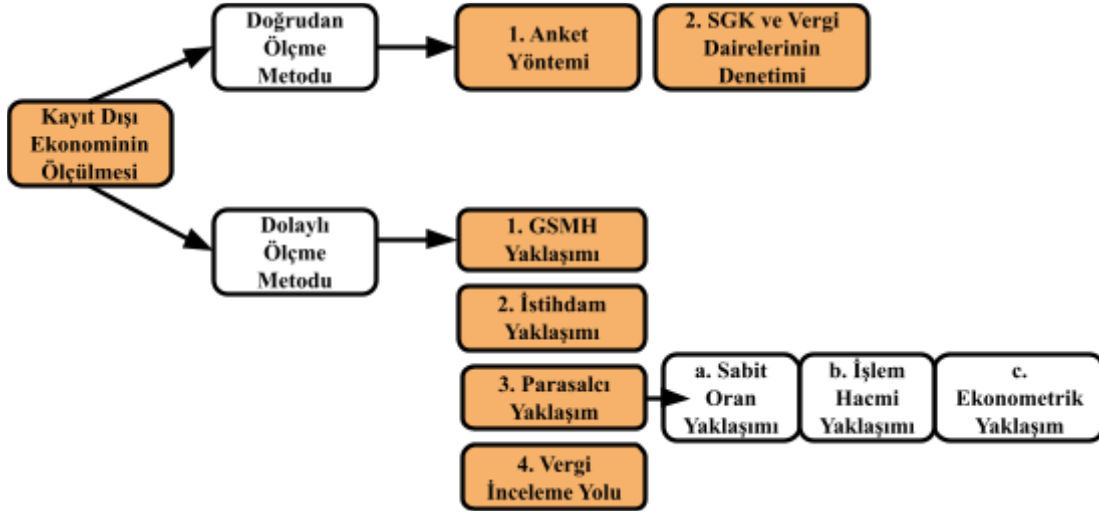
Kayıt Dışı Ekonominin Ölçülmesi

Doğrudan Ölçme Metodu

1. Anket Yöntemi

2. SGK ve Vergi Dairelerinin Denetimi

Dolaylı Ölçme Metodu

1. GSMH Yaklaşımı

2. İstihdam Yaklaşımı

3. Parasalcı Yaklaşım

a. Sabit Oran Yaklaşımı

b. İşlem Hacmi Yaklaşımı

c. Ekonometrik Yaklaşım

4. Vergi İnceleme Yolu